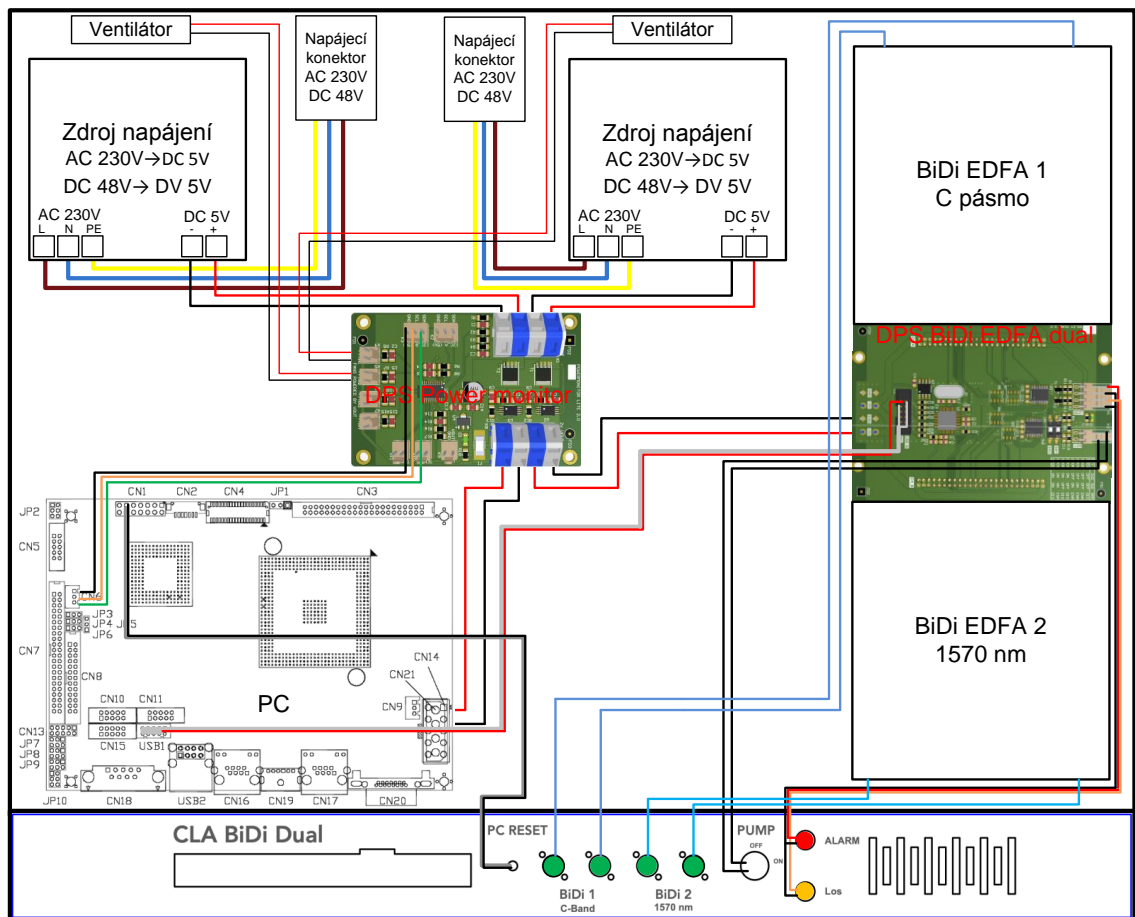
Ventilátor

Napájecí konektor AC 230V DC 48V

Napájecí konektor AC 230V DC 48V

Ventilátor

Zdroj napájení
AC 230V→DC 5V
DC 48V→ DV 5V

AC 230V
L N PE

DC 5V
- +

Zdroj napájení
AC 230V→DC 5V
DC 48V→ DV 5V

AC 230V
L N PE

DC 5V
- +

BiDi EDFA 1
C pásmo

DPS BiDi EDFA dual

DPS Power monitor

BiDi EDFA 2
1570 nm

JP2
CN5
CN1 CN2 CN4 JP1 CN3
CN6
JP3
JP4 JP5
JP6
CN7
CN8
CN14
CN21
CN9
PC
CN10 CN11
CN15 USB1
CN13
JP7
JP8
JP9
JP10 CN18 USB2 CN16 CN19 CN17 CN20

CLA BiDi Dual

PC RESET

BiDi 1
C-Band

BiDi 2
1570 nm

PUMP
OFF
ON

ALARM

Los